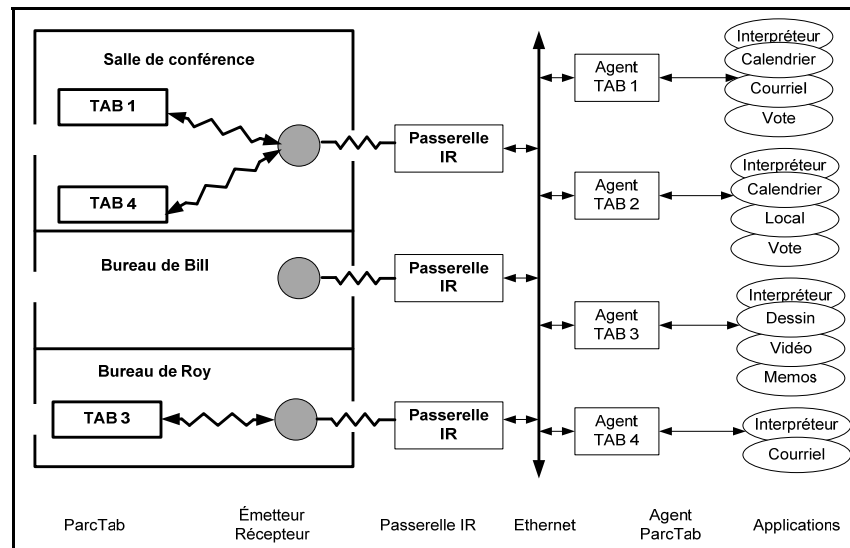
Salle de conférence

TAB 1

TAB 4

Bureau de Bill

Bureau de Roy

TAB 3

Passerelle IR

Passerelle IR

Passerelle IR

Agent TAB 1

Agent TAB 2

Agent TAB 3

Agent TAB 4

Interpréteur
Calendrier
Courriel
Vote

Interpréteur
Calendrier
Local
Vote

Interpréteur
Dessin
Vidéo
Memos

Interpréteur
Courriel

ParcTab

Émetteur Récepteur

Passerelle IR

Ethernet

Agent ParcTab

Applications